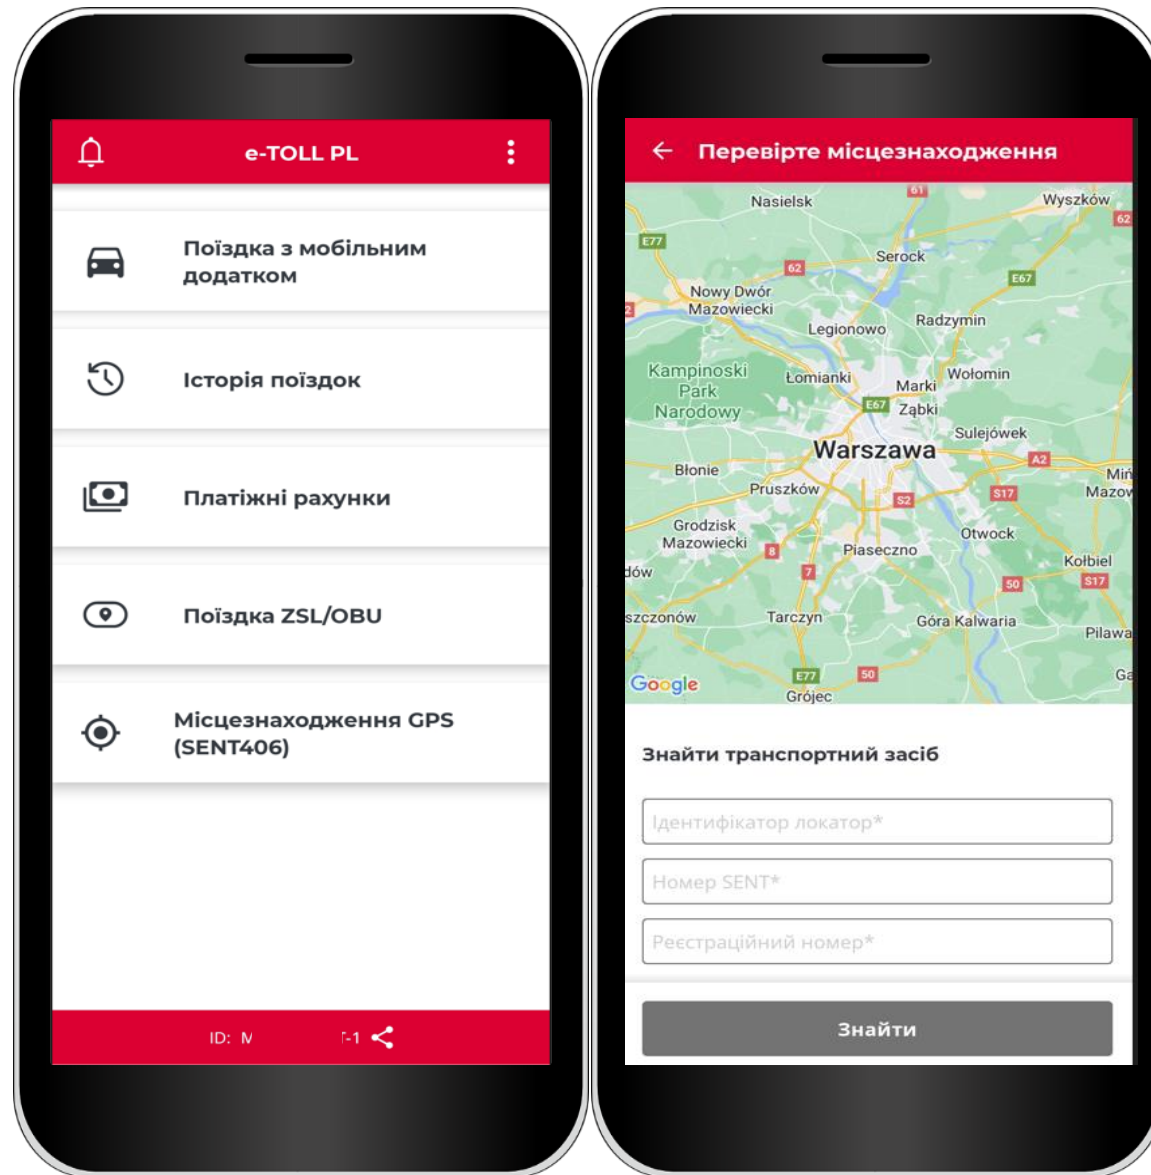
e-TOLL PL

Поїздка з мобільним додатком

Історія поїздок

Платіжні рахунки

Поїздка ZSL/OBU

Місцезнаходження GPS (SENT406)

ID: M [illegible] -1

Перевірте місцезнаходження

61 Nasielsk Wyszków 62 E77 62 Serock E67 Nowy Dwór Mazowiecki Legionowo Radzymin Kampinoski Park Narodowy Łomianki Marki Wołomin E67 Ząbki Sulejówek Warszawa A2 Błonie Pruszków S17 S2 Grodzisk Mazowiecki 8 Piaseczno Otwock Kołbiel 7 50 S17 Tarczyn Góra Kalwaria Pilawa E77 50 Grójec Google

Знайти транспортний засіб

Ідентифікатор локатор*

Номер SENT*

Реєстраційний номер*

Знайти